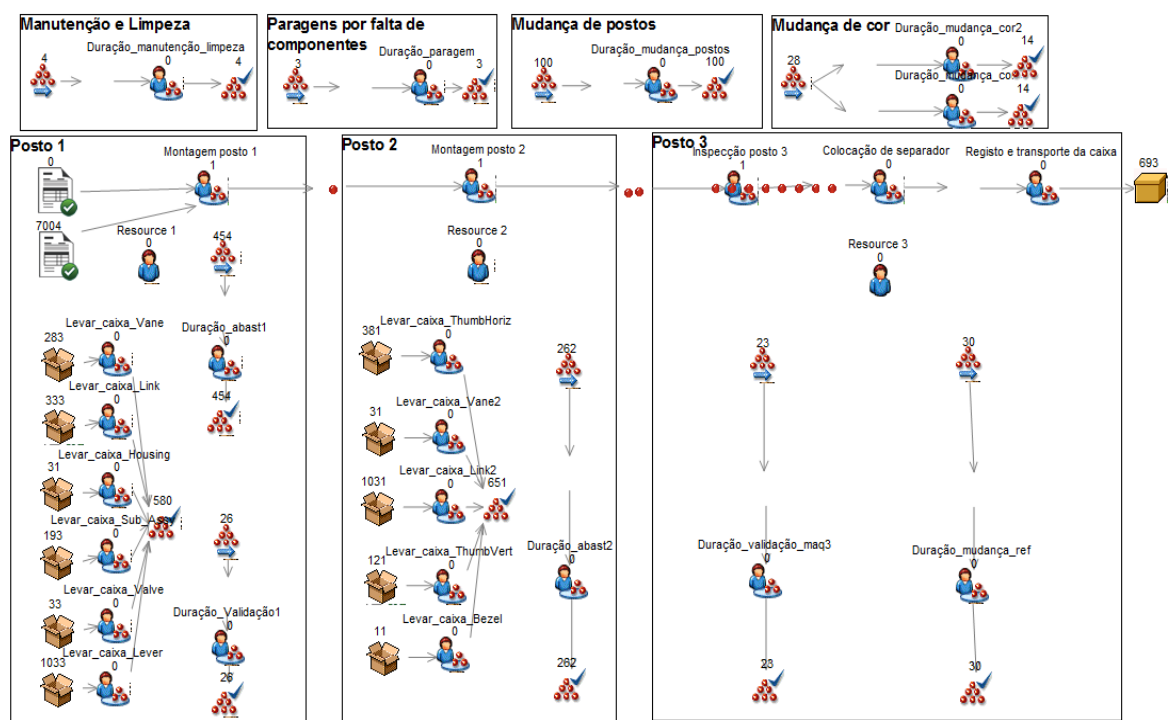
Manutenção e Limpeza
4
Duração_manutenção_limpeza
0
4

Paragens por falta de componentes
3
Duração_paragem
0
3

Mudança de postos
100
Duração_mudança_postos
0
100

Mudança de cor
28
Duração_mudança_cor2
0
14
Duração_mudança_cor
0
14

Posto 1
0
Montagem posto 1
1
7004
Resource 1
0
454
Levar_caixa_Vane
283
0
Duração_abast1
0
Levar_caixa_Link
333
0
454
Levar_caixa_Housing
31
0
580
Levar_caixa_Sub_Assy
193
0
26
Levar_caixa_Valve
33
0
Duração_Validação1
0
Levar_caixa_Lever
1033
0
26

Posto 2
Montagem posto 2
1
Resource 2
0
Levar_caixa_ThumbHoriz
381
0
262
Levar_caixa_Vane2
31
0
Levar_caixa_Link2
1031
0
651
Levar_caixa_ThumbVert
121
0
Duração_abast2
0
Levar_caixa_Bezel
11
0
262

Posto 3
Inspecção posto 3
1
Colocação de separador
0
Registo e transporte da caixa
0
693
Resource 3
0
23
30
Duração_validação_maq3
0
Duração_mudança_ref
0
23
30